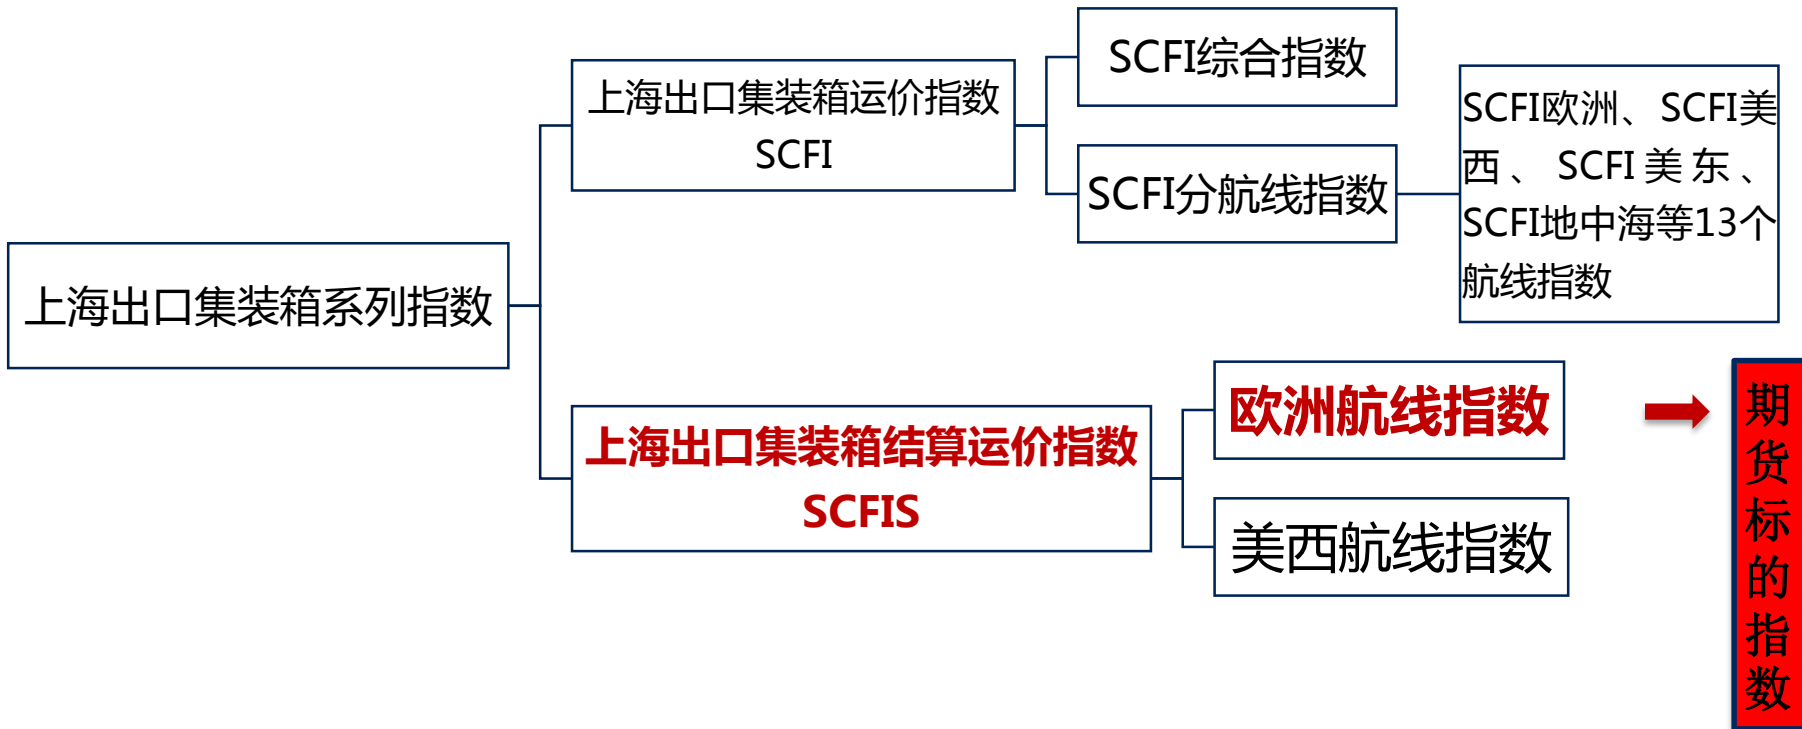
上海出口集装箱系列指数

上海出口集装箱运价指数 SCFI

SCFI综合指数

SCFI分航线指数

SCFI欧洲、SCFI美西、SCFI美东、SCFI地中海等13个航线指数

上海出口集装箱结算运价指数 SCFIS

欧洲航线指数

美西航线指数

期货标的指数